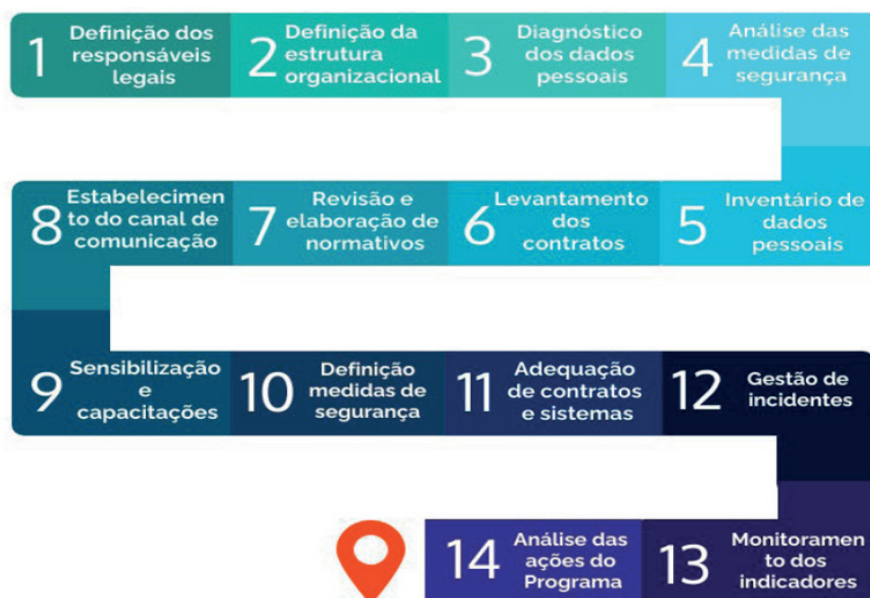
1 Definição dos responsáveis legais

2 Definição da estrutura organizacional

3 Diagnóstico dos dados pessoais

4 Análise das medidas de segurança

8 Estabelecimento do canal de comunicação

7 Revisão e elaboração de normativos

6 Levantamento dos contratos

5 Inventário de dados pessoais

9 Sensibilização e capacitações

10 Definição medidas de segurança

11 Adequação de contratos e sistemas

12 Gestão de incidentes

14 Análise das ações do Programa

13 Monitoramento dos indicadores